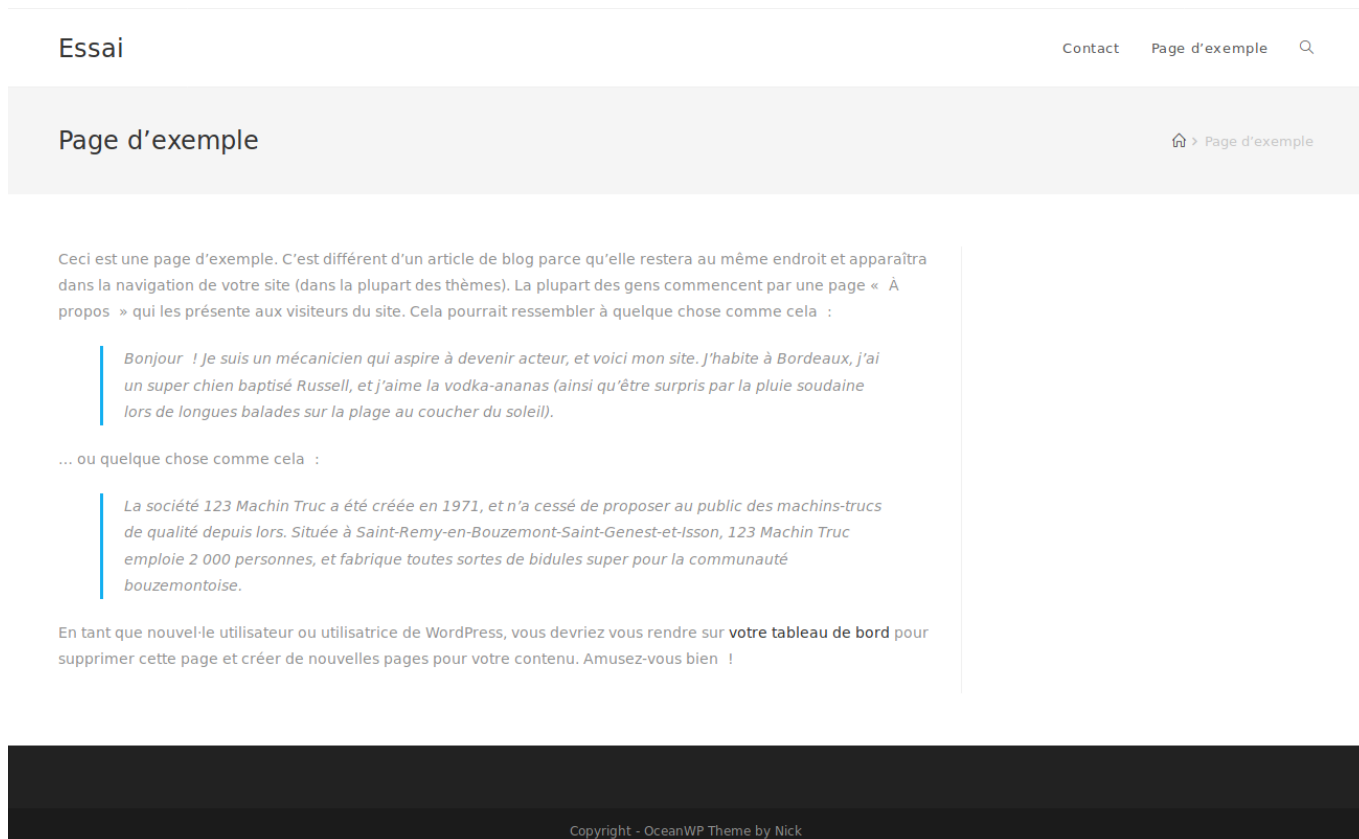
Essai

Contact Page d’exemple

Page d’exemple

> Page d’exemple

Ceci est une page d’exemple. C’est différent d’un article de blog parce qu’elle restera au même endroit et apparaîtra dans la navigation de votre site (dans la plupart des thèmes). La plupart des gens commencent par une page « À propos » qui les présente aux visiteurs du site. Cela pourrait ressembler à quelque chose comme cela :

Bonjour ! Je suis un mécanicien qui aspire à devenir acteur, et voici mon site. J’habite à Bordeaux, j’ai un super chien baptisé Russell, et j’aime la vodka-ananas (ainsi qu’être surpris par la pluie soudaine lors de longues balades sur la plage au coucher du soleil).

… ou quelque chose comme cela :

La société 123 Machin Truc a été créée en 1971, et n’a cessé de proposer au public des machins-trucs de qualité depuis lors. Située à Saint-Remy-en-Bouzemont-Saint-Genest-et-Isson, 123 Machin Truc emploie 2 000 personnes, et fabrique toutes sortes de bidules super pour la communauté bouzemontoise.

En tant que nouvel·le utilisateur ou utilisatrice de WordPress, vous devriez vous rendre sur votre tableau de bord pour supprimer cette page et créer de nouvelles pages pour votre contenu. Amusez-vous bien !

Copyright - OceanWP Theme by Nick